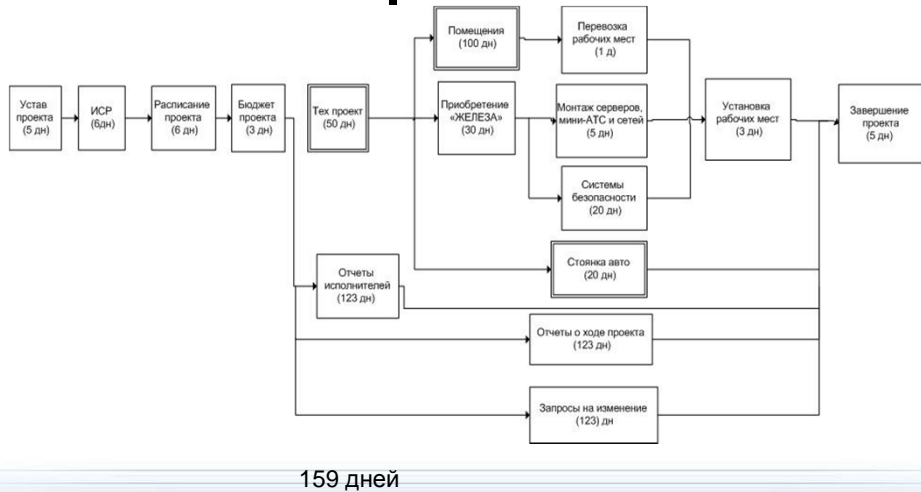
Устав проекта (5 дн)

ИСР (6дн)

Расписание проекта (6 дн)

Бюджет проекта (3 дн)

Тех проект (50 дн)

Помещения (100 дн)

Перевозка рабочих мест (1 д)

Приобретение «ЖЕЛЕЗА» (30 дн)

Монтаж серверов, мини-АТС и сетей (5 дн)

Системы безопасности (20 дн)

Установка рабочих мест (3 дн)

Завершение проекта (5 дн)

Стоянка авто (20 дн)

Отчеты исполнителей (123 дн)

Отчеты о ходе проекта (123 дн)

Запросы на изменение (123) дн

159 дней